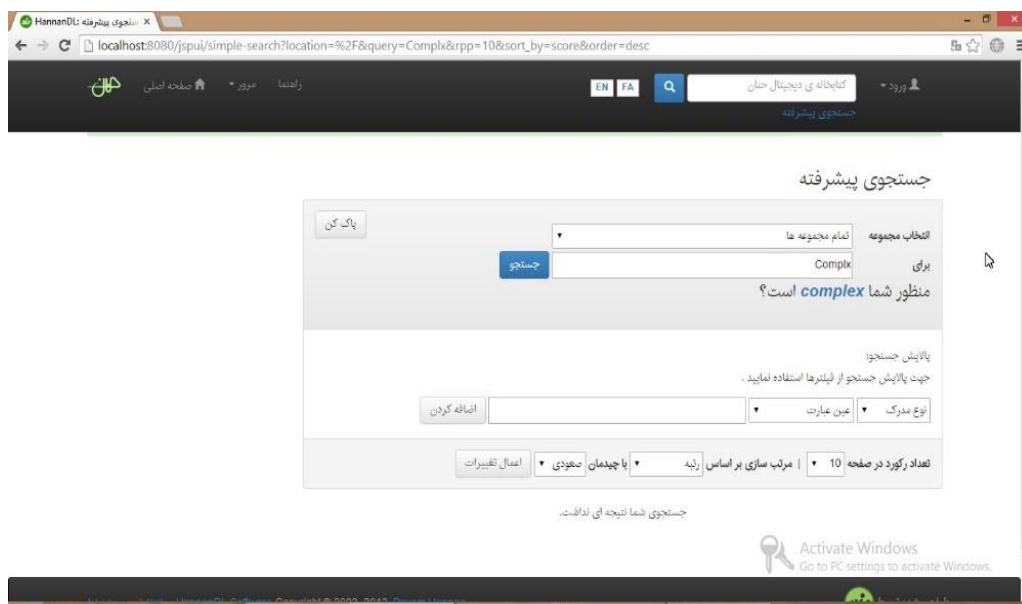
HannanDL: جستجوی پیشرفته ×

localhost:8080/jspui/simple-search?location=%2F&query=Complx&rpp=10&sort_by=score&order=desc

ورود	کتابخانه ی دیجیتال حنان	EN FA	راهنما	مرور	صفحه اصلی

جستجوی پیشرفته

جستجوی پیشرفته

انتخاب مجموعه	تمام مجموعه ها	پاک کن

برای	Complx	جستجو

منظور شما **complex** است؟

پالایش جستجو:
جهت پالایش جستجو از فیلترها استفاده نمایید .

نوع مدرک	عین عبارت	اضافه کردن

تعداد رکورد در صفحه	10	|	مرتب سازی بر اساس	رتبه	با چیدمان	صعودی	اعمال تغییرات

جستجوی شما نتیجه ای نداشت.

Activate Windows
Go to PC settings to activate Windows.

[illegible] HannanDL Software Copyright © 2002-2013 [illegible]